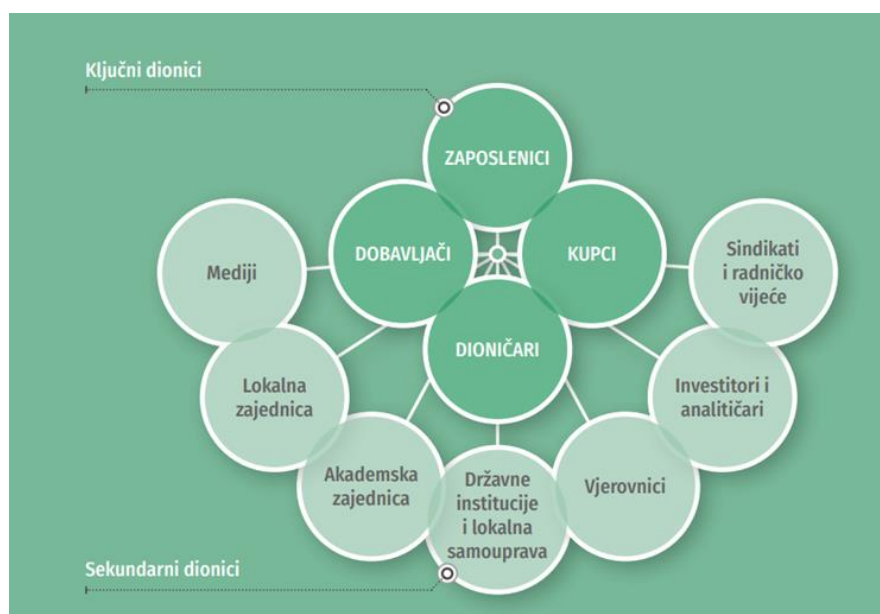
Ključni dionici

ZAPOSLENICI

DOBAVLJAČI

KUPCI

DIONIČARI

Mediji

Sindikati i radničko vijeće

Lokalna zajednica

Investitori i analitičari

Akademska zajednica

Državne institucije i lokalna samouprava

Vjerovnici

Sekundarni dionici